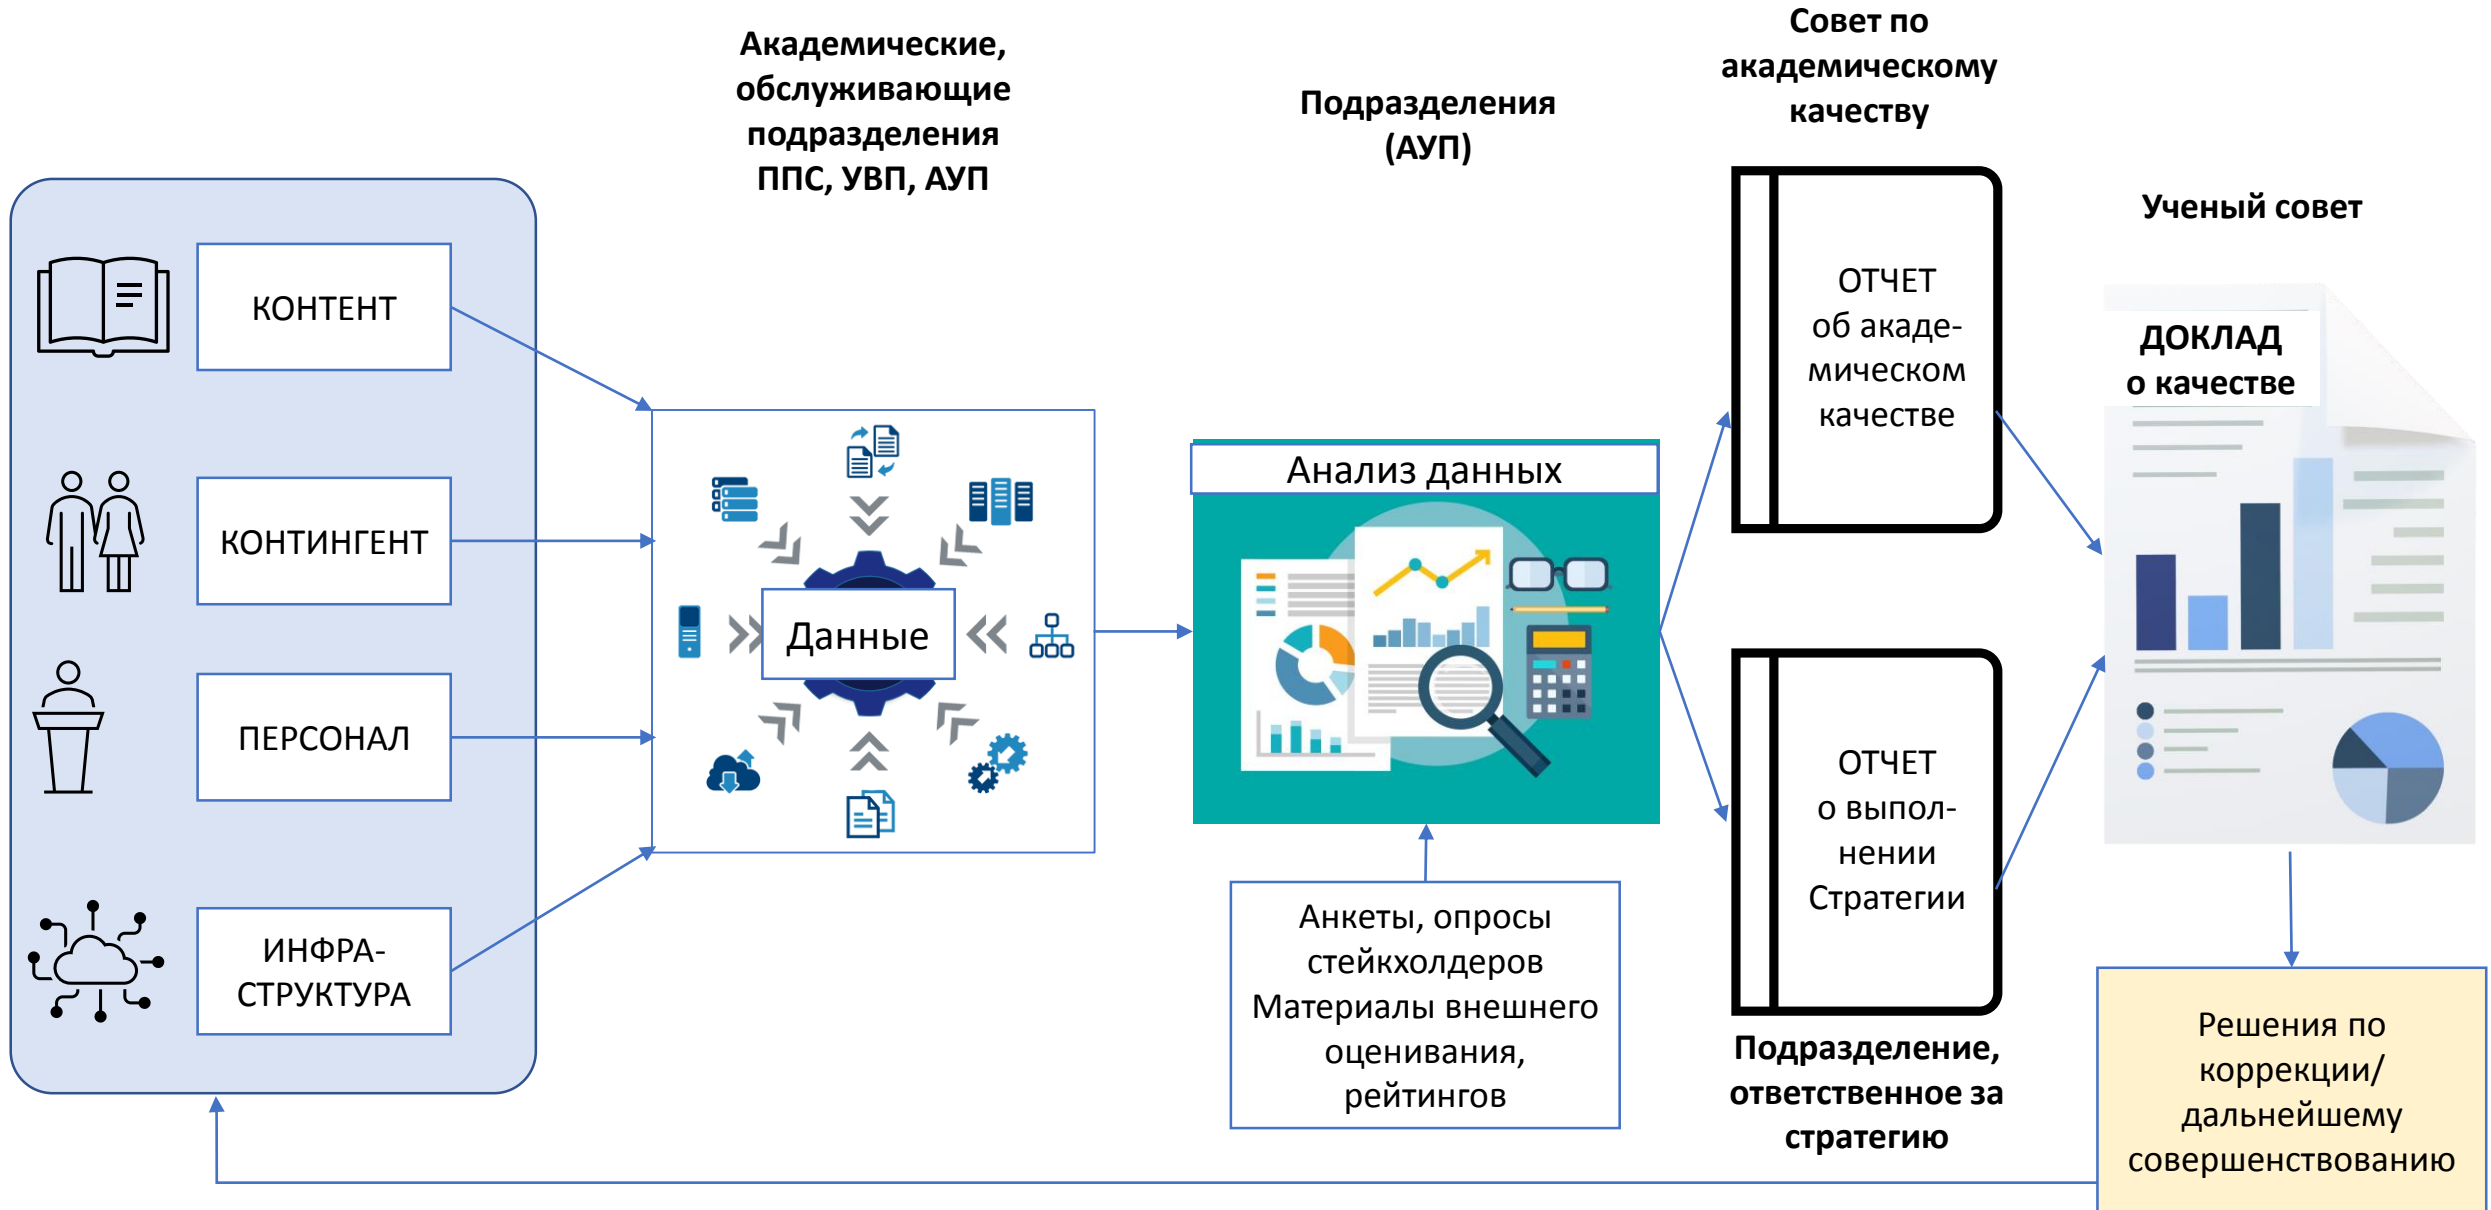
Академические, обслуживающие подразделения ППС, УВП, АУП

Подразделения (АУП)

Совет по академическому качеству

Ученый совет

КОНТЕНТ

КОНТИНГЕНТ

ПЕРСОНАЛ

ИНФРА-СТРУКТУРА

Данные

Анализ данных

ОТЧЕТ об академическом качестве

ОТЧЕТ о выполнении Стратегии

ДОКЛАД о качестве

Анкеты, опросы стейкхолдеров Материалы внешнего оценивания, рейтингов

Подразделение, ответственное за стратегию

Решения по коррекции/ дальнейшему совершенствованию